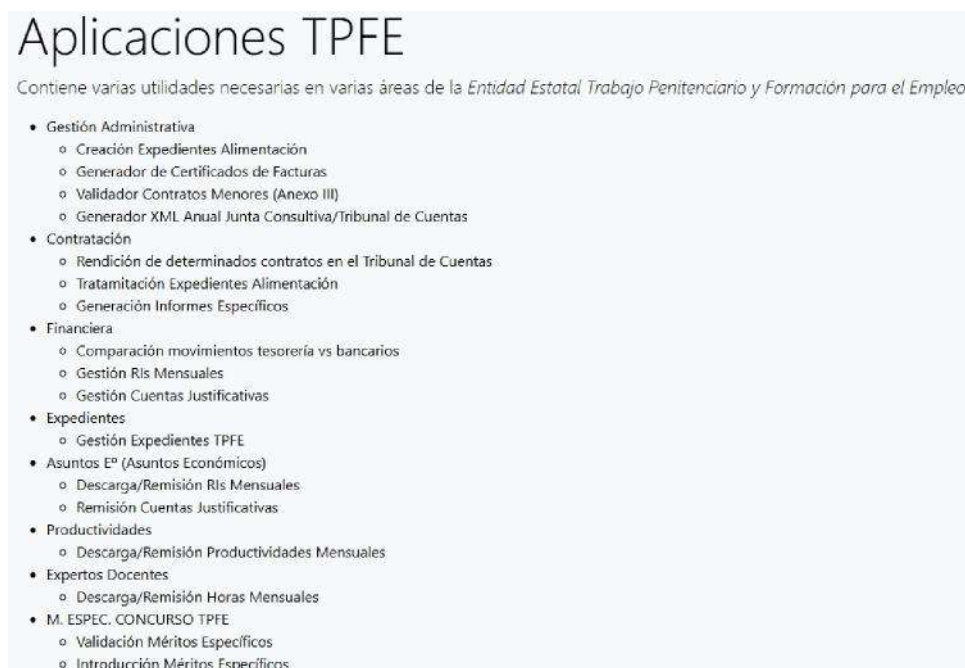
Aplicaciones TPFE

Contiene varias utilidades necesarias en varias áreas de la *Entidad Estatal Trabajo Penitenciario y Formación para el Empleo*

- Gestión Administrativa
  - Creación Expedientes Alimentación
  - Generador de Certificados de Facturas
  - Validador Contratos Menores (Anexo III)
  - Generador XML Anual Junta Consultiva/Tribunal de Cuentas
- Contratación
  - Rendición de determinados contratos en el Tribunal de Cuentas
  - Tratamitación Expedientes Alimentación
  - Generación Informes Específicos
- Financiera
  - Comparación movimientos tesorería vs bancarios
  - Gestión RIs Mensuales
  - Gestión Cuentas Justificativas
- Expedientes
  - Gestión Expedientes TPFE
- Asuntos Eº (Asuntos Económicos)
  - Descarga/Remisión RIs Mensuales
  - Remisión Cuentas Justificativas
- Productividades
  - Descarga/Remisión Productividades Mensuales
- Expertos Docentes
  - Descarga/Remisión Horas Mensuales
- M. ESPEC. CONCURSO TPFE
  - Validación Méritos Específicos
  - Introducción Méritos Específicos